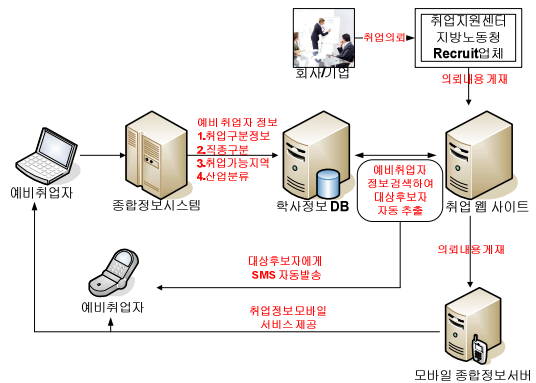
회사/기업

취업의뢰

취업지원센터
지방노동청
Recruit업체

의뢰내용 게재

예비취업자

종합정보시스템

예비 취업자 정보
1.취업구분정보
2.직종구분
3.취업가능지역
4.산업분류

학사정보 DB

예비취업자
정보검색하여
대상후보자
자동 추출

취업 웹 사이트

의뢰내용 게재

대상후보자에게
SMS 자동발송

예비취업자

취업정보모바일
서비스 제공

모바일 종합정보서버